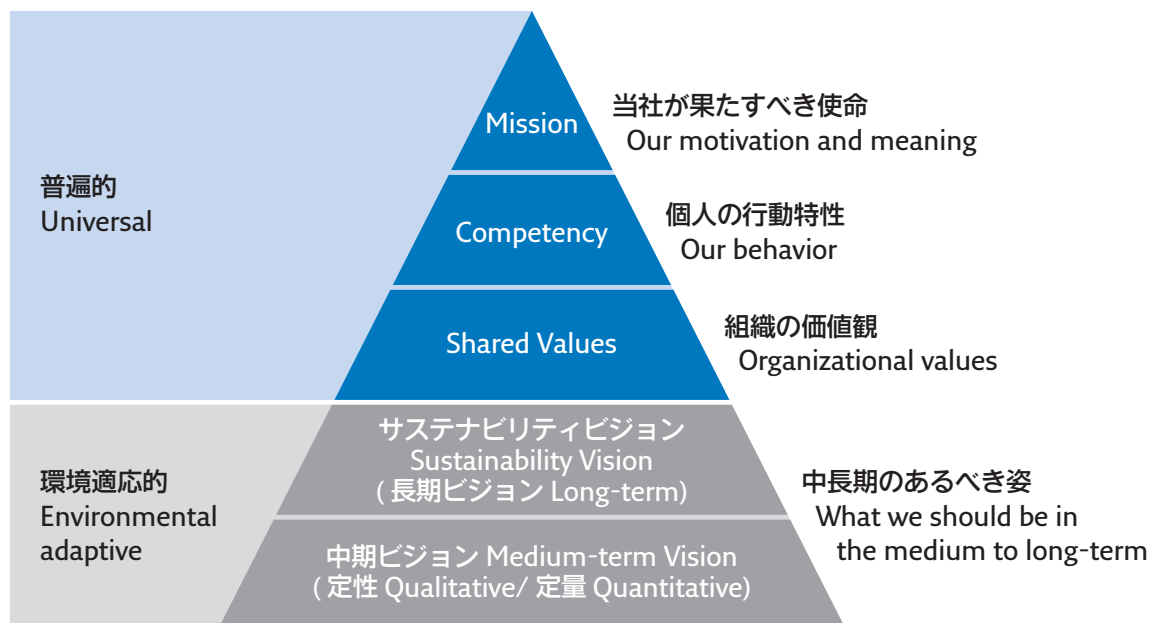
普遍的
Universal

Mission

当社が果たすべき使命
Our motivation and meaning

Competency

個人の行動特性
Our behavior

Shared Values

組織の価値観
Organizational values

環境適応的
Environmental adaptive

サステナビリティビジョン
Sustainability Vision
( 長期ビジョン Long-term)

中期ビジョン Medium-term Vision
( 定性 Qualitative/ 定量 Quantitative)

中長期のあるべき姿
What we should be in the medium to long-term